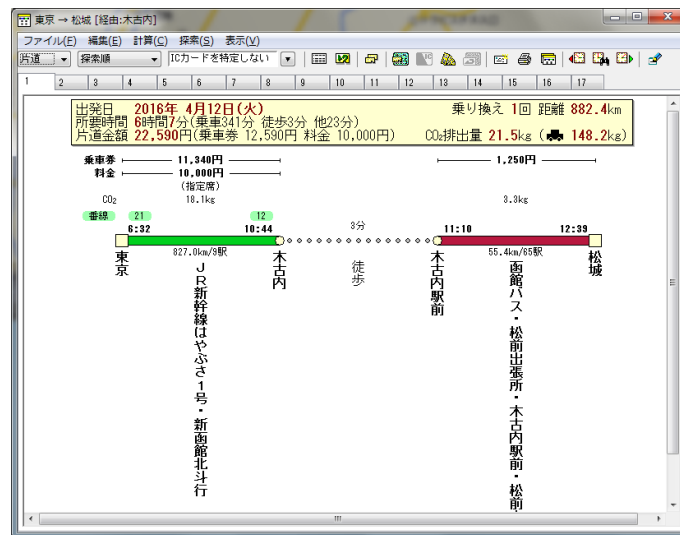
東京 → 松城 [経由:木古内]

ファイル(F) 編集(E) 計算(C) 探索(S) 表示(V)

片道 探索順 ICカードを特定しない

1 2 3 4 5 6 7 8 9 10 11 12 13 14 15 16 17

出発日 2016年 4月12日(火)
所要時間 6時間7分(乗車341分 徒歩3分 他23分)
片道金額 22,590円(乗車券 12,590円 料金 10,000円)

乗り換え 1回 距離 882.4km
$CO_2$排出量 21.5kg ( 148.2kg)

乗車券 11,340円
料金 10,000円
(指定席)
$CO_2$ 18.1kg

1,250円
3.3kg

番線 21 12

6:32 10:44 3分 11:10 12:39

827.0km/9駅 55.4km/65駅

東京
JR新幹線はやぶさ1号・新函館北斗行
木古内
徒歩
木古内駅前
函館バス・松前出張所・木古内駅前・松前
松城